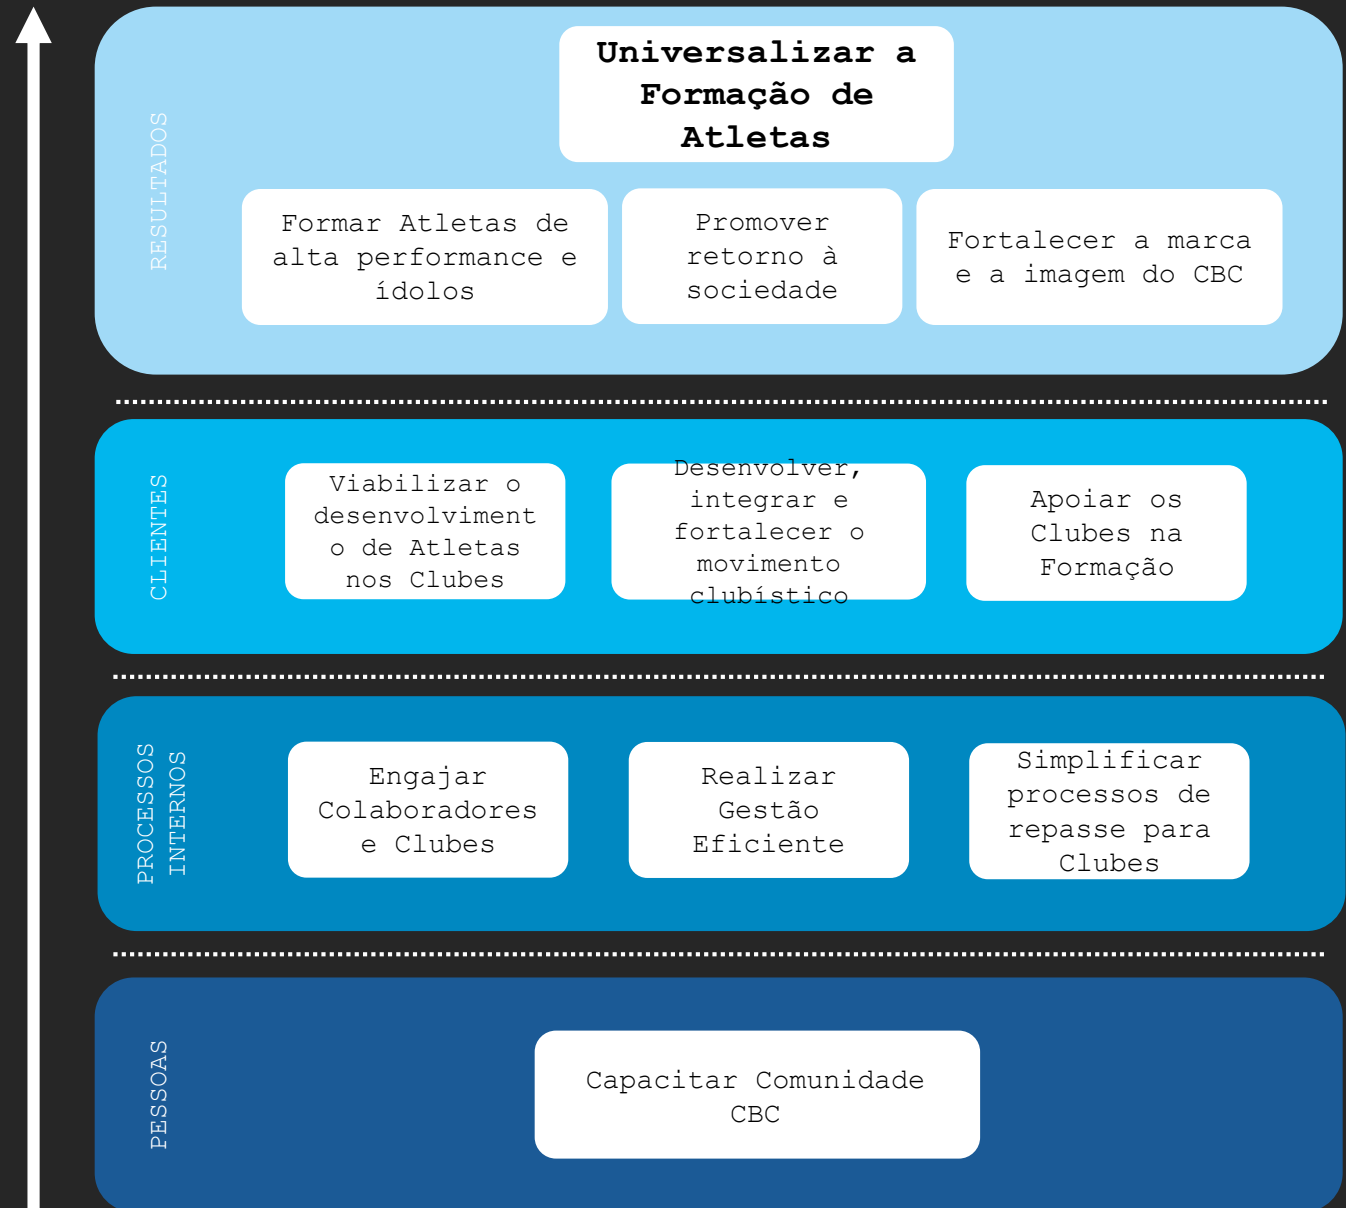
RESULTADOS

Universalizar a Formação de Atletas

Formar Atletas de alta performance e ídolos

Promover retorno à sociedade

Fortalecer a marca e a imagem do CBC

CLIENTES

Viabilizar o desenvolvimento de Atletas nos Clubes

Desenvolver, integrar e fortalecer o movimento clubístico

Apoiar os Clubes na Formação

PROCESSOS INTERNOS

Engajar Colaboradores e Clubes

Realizar Gestão Eficiente

Simplificar processos de repasse para Clubes

PESSOAS

Capacitar Comunidade CBC